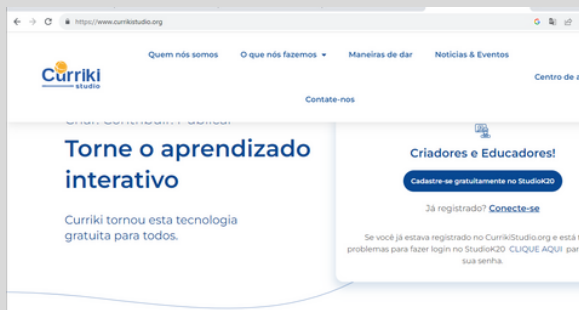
https://www.currikistudio.org

Curriki studio

Quem nós somos
O que nós fazemos
Maneiras de dar
Notícias & Eventos
Centro de a

Contate-nos

Criar. Contribuir. Publicar.

Torne o aprendizado interativo

Curriki tornou esta tecnologia gratuita para todos.

Criadores e Educadores!

Cadastre-se gratuitamente no StudioK20

Já registrado? Conecte-se

Se você já estava registrado no CurrikiStudio.org e está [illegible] problemas para fazer login no StudioK20 CLIQUE AQUI para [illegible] sua senha.